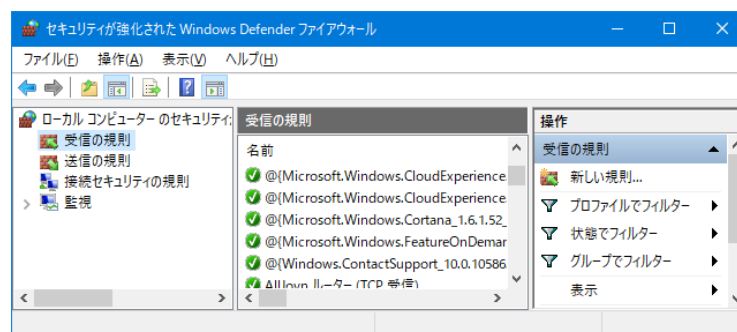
セキュリティが強化された Windows Defender ファイアウォール

ファイル(F) 操作(A) 表示(V) ヘルプ(H)

ローカル コンピューター のセキュリティ:
受信の規則
送信の規則
接続セキュリティの規則
監視

受信の規則
名前
@{Microsoft.Windows.CloudExperience
@{Microsoft.Windows.CloudExperience
@{Microsoft.Windows.Cortana_1.6.1.52_
@{Microsoft.Windows.FeatureOnDemar
@{Windows.ContactSupport_10.0.10586
AllJoyn ルーター (TCP 受信)

操作
受信の規則
新しい規則...
プロファイルでフィルター
状態でフィルター
グループでフィルター
表示